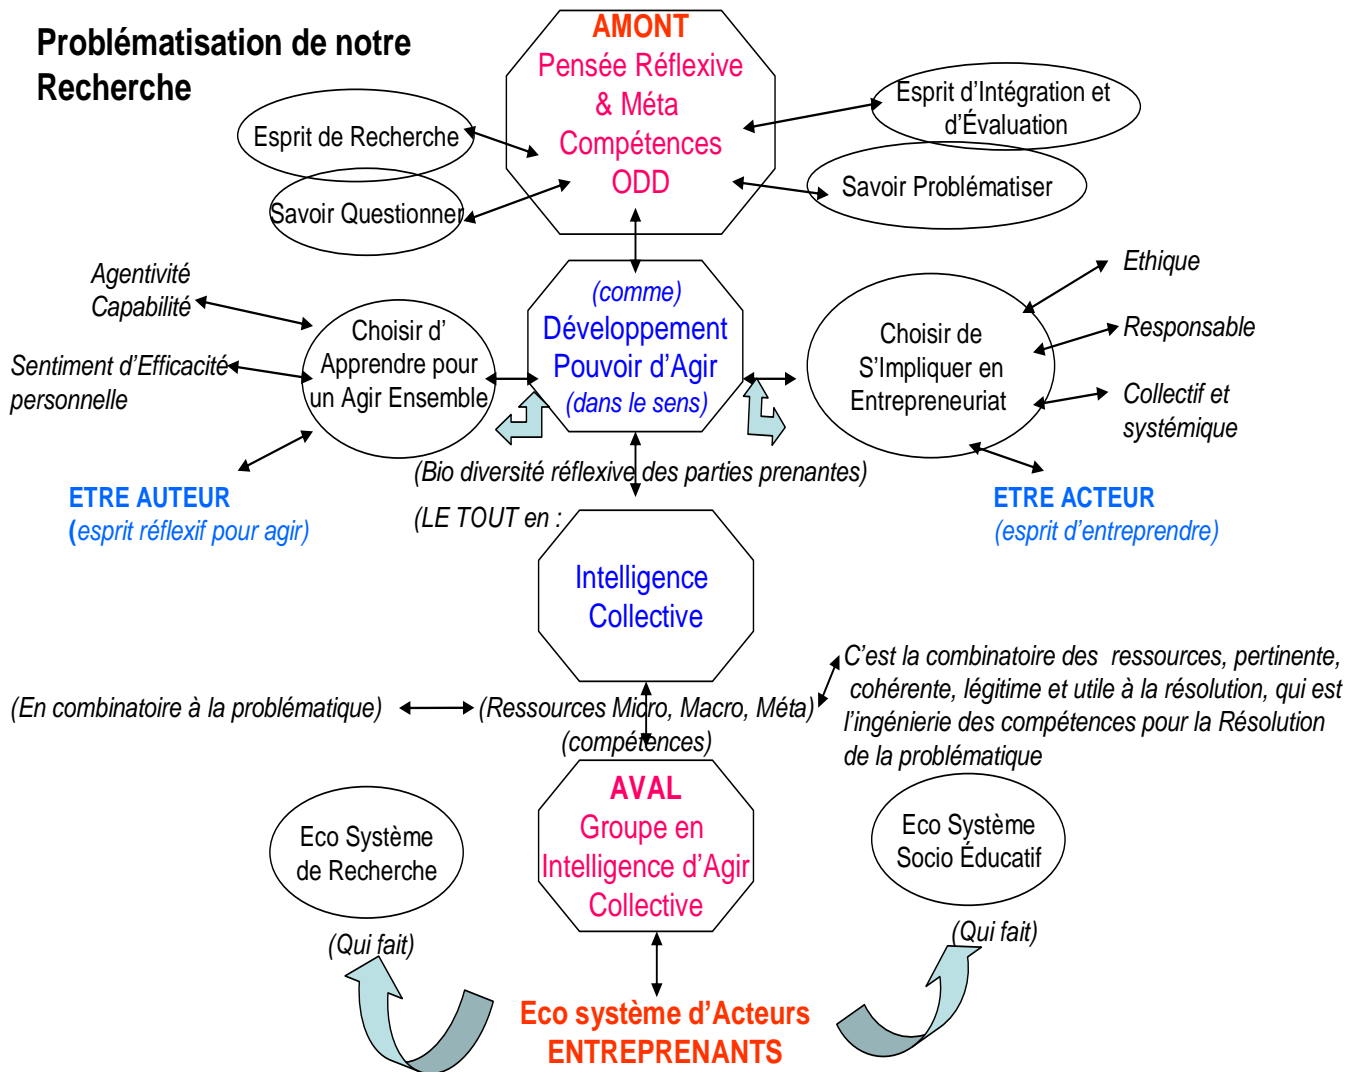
Problématisation de notre Recherche

AMONT
Pensée Réflexive & Méta Compétences ODD

Esprit de Recherche

Savoir Questionner

Esprit d'Intégration et d'Évaluation

Savoir Problématiser

Agentivité
Capabilité

Sentiment d'Efficacité personnelle

Choisir d' Apprendre pour un Agir Ensemble

(comme)
Développement Pouvoir d'Agir
(dans le sens)

Choisir de S'Impliquer en Entrepreneuriat

Ethique

Responsable

Collectif et systémique

ETRE AUTEUR
(esprit réflexif pour agir)

(Bio diversité réflexive des parties prenantes)

ETRE ACTEUR
(esprit d'entreprendre)

(LE TOUT en :

Intelligence Collective

C'est la combinatoire des ressources, pertinente, cohérente, légitime et utile à la résolution, qui est l'ingénierie des compétences pour la Résolution de la problématique

(En combinatoire à la problématique)

(Ressources Micro, Macro, Méta) (compétences)

AVAL
Groupe en Intelligence d'Agir Collective

Eco Système de Recherche

Eco Système Socio Éducatif

(Qui fait)

(Qui fait)

Eco système d'Acteurs ENTREPRENANTS